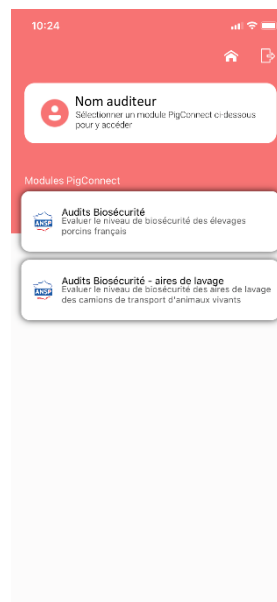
10:24

Nom auditeur
Sélectionner un module PigConnect ci-dessous pour y accéder

Modules PigConnect

ANSP
Audits Biosécurité
Evaluer le niveau de biosécurité des élevages porcins français

ANSP
Audits Biosécurité - aires de lavage
Evaluer le niveau de biosécurité des aires de lavage des camions de transport d'animaux vivants